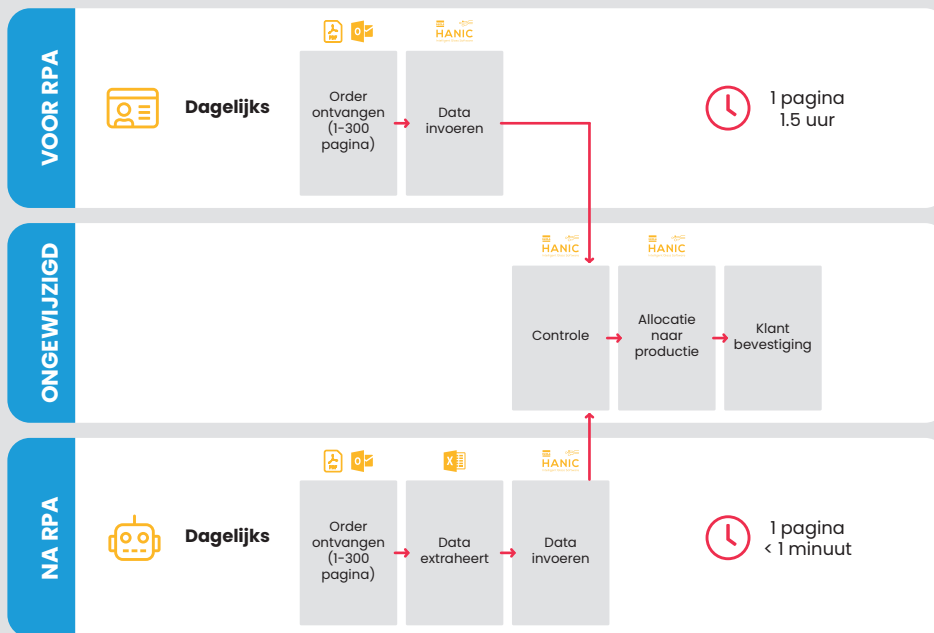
VOOR RPA

HANIC

Dagelijks

Order ontvangen (1-300 pagina)

Data invoeren

1 pagina
1.5 uur

ONGEWIJZIGD

HANIC

HANIC

Controle

Allocatie naar productie

Klant bevestiging

NA RPA

HANIC

Dagelijks

Order ontvangen (1-300 pagina)

Data extraheert

Data invoeren

1 pagina
< 1 minuut